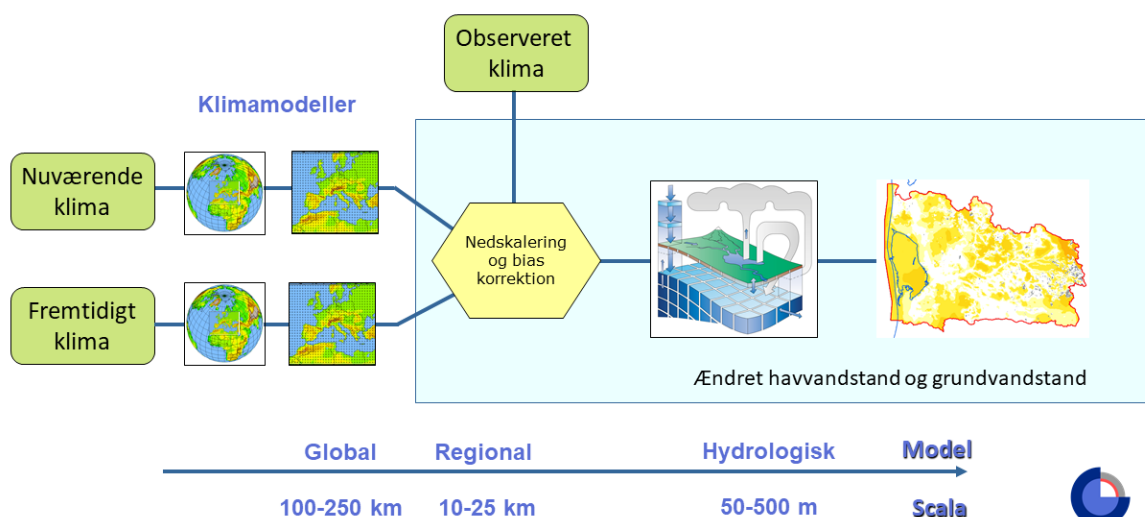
Observeret klima

Klimamodeller

Nuværende klima

Fremtidigt klima

Nedskalering og bias korrektion

Ændret havvandstand og grundvandstand

Global Regional Hydrologisk Model

100-250 km 10-25 km 50-500 m Scala